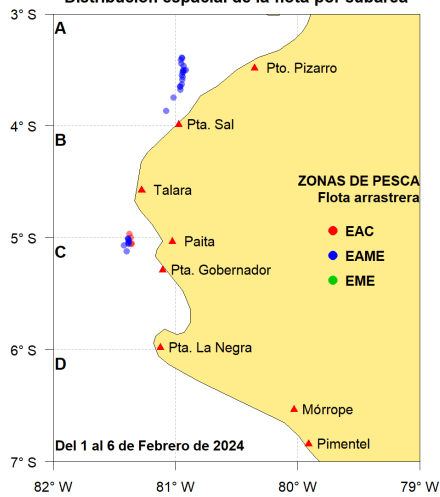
Distribución espacial de la flota por caballa

3° S
4° S
5° S
6° S
7° S

A
B
C
D

Pto. Pizarro
Pta. Sal
Talara
Paita
Pta. Gobernador
Pta. La Negra
Mórrope
Pimentel

ZONAS DE PESCA
Flota arrastrera
EAC
EAME
EME

Del 1 al 6 de Febrero de 2024

82° W
81° W
80° W
79° W